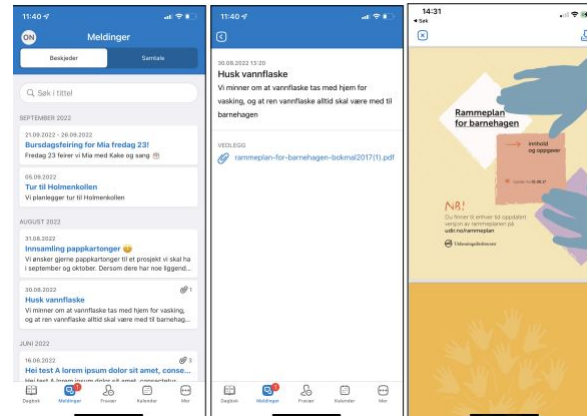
11:40

ON Meldinger

Beskjeder

Samtale

Søk i tittel

SEPTEMBER 2022

21.09.2022 - 26.09.2022
Bursdagsfeiring for Mia fredag 23!
Fredag 23 feirer vi Mia med Kake og sang

05.09.2022
Tur til Holmenkollen
Vi planlegger tur til Holmenkollen

AUGUST 2022

31.08.2022
Innsamling pappkartonger 😊
Vi ønsker gjerne pappkartonger til et prosjekt vi skal ha i september og oktober. Dersom dere har noe liggend...

30.08.2022
1
Husk vannflaske
Vi minner om at vannflaske tas med hjem for vasking, og at ren vannflaske alltid skal være med til barnehag...

JUNI 2022

16.06.2022
3
Hei test A lorem ipsum dolor sit amet, conse...
Hei test A lorem ipsum dolor sit amet, consectetur

Dagbok
Meldinger
Praiser
Kalender
Mer

11:40

30.08.2022 13:20
Husk vannflaske
Vi minner om at vannflaske tas med hjem for vasking, og at ren vannflaske alltid skal være med til barnehagen

VEDLEGG
rammeplan-for-barnehagen-bokmal2017(1).pdf

Dagbok
Meldinger
Praiser
Kalender
Mer

14:31
◂ Søk

Rammeplan for barnehagen

innhold og oppgaver

NB!
Du finner til enhver tid oppdatert versjon av rammeplanen på udir.no/rammeplan

Utdanningsdirektoratet